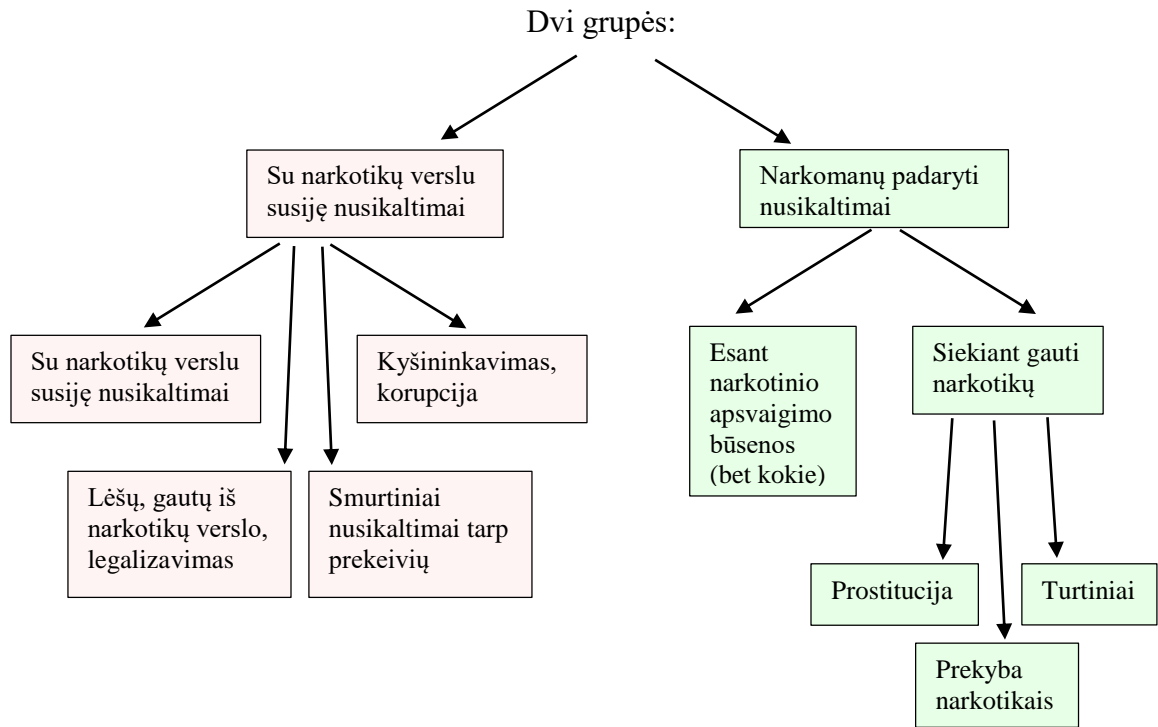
Dvi grupės:

Su narkotikų verslu susiję nusikaltimai

Narkomanų padaryti nusikaltimai

Su narkotikų verslu susiję nusikaltimai

Kyšininkavimas, korupcija

Lėšų, gautų iš narkotikų verslo, legalizavimas

Smurtiniai nusikaltimai tarp prekeivių

Esant narkotinio apsvaigimo būsenos (bet kokie)

Siekiant gauti narkotikų

Prostitucija

Turtiniai

Prekyba narkotikais